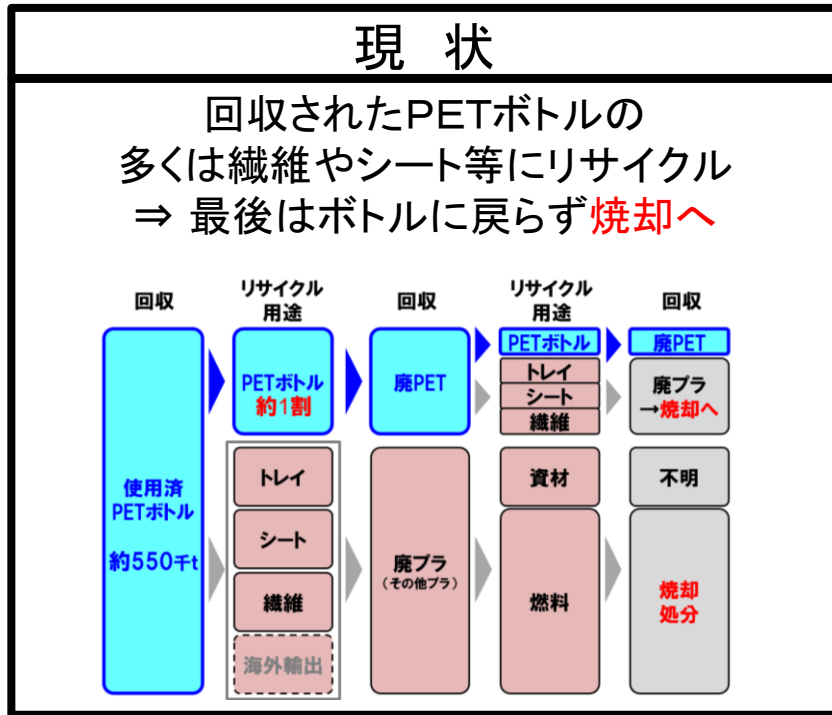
現　状

回収されたPETボトルの
多くは繊維やシート等にリサイクル
⇒ 最後はボトルに戻らず焼却へ

回収

リサイクル用途

回収

リサイクル用途

回収

使用済PETボトル

約550千t

PETボトル
約1割

トレイ

シート

繊維

海外輸出

廃PET

廃プラ
（その他プラ）

PETボトル

トレイ

シート

繊維

資材

燃料

廃PET

廃プラ
→焼却へ

不明

焼却
処分